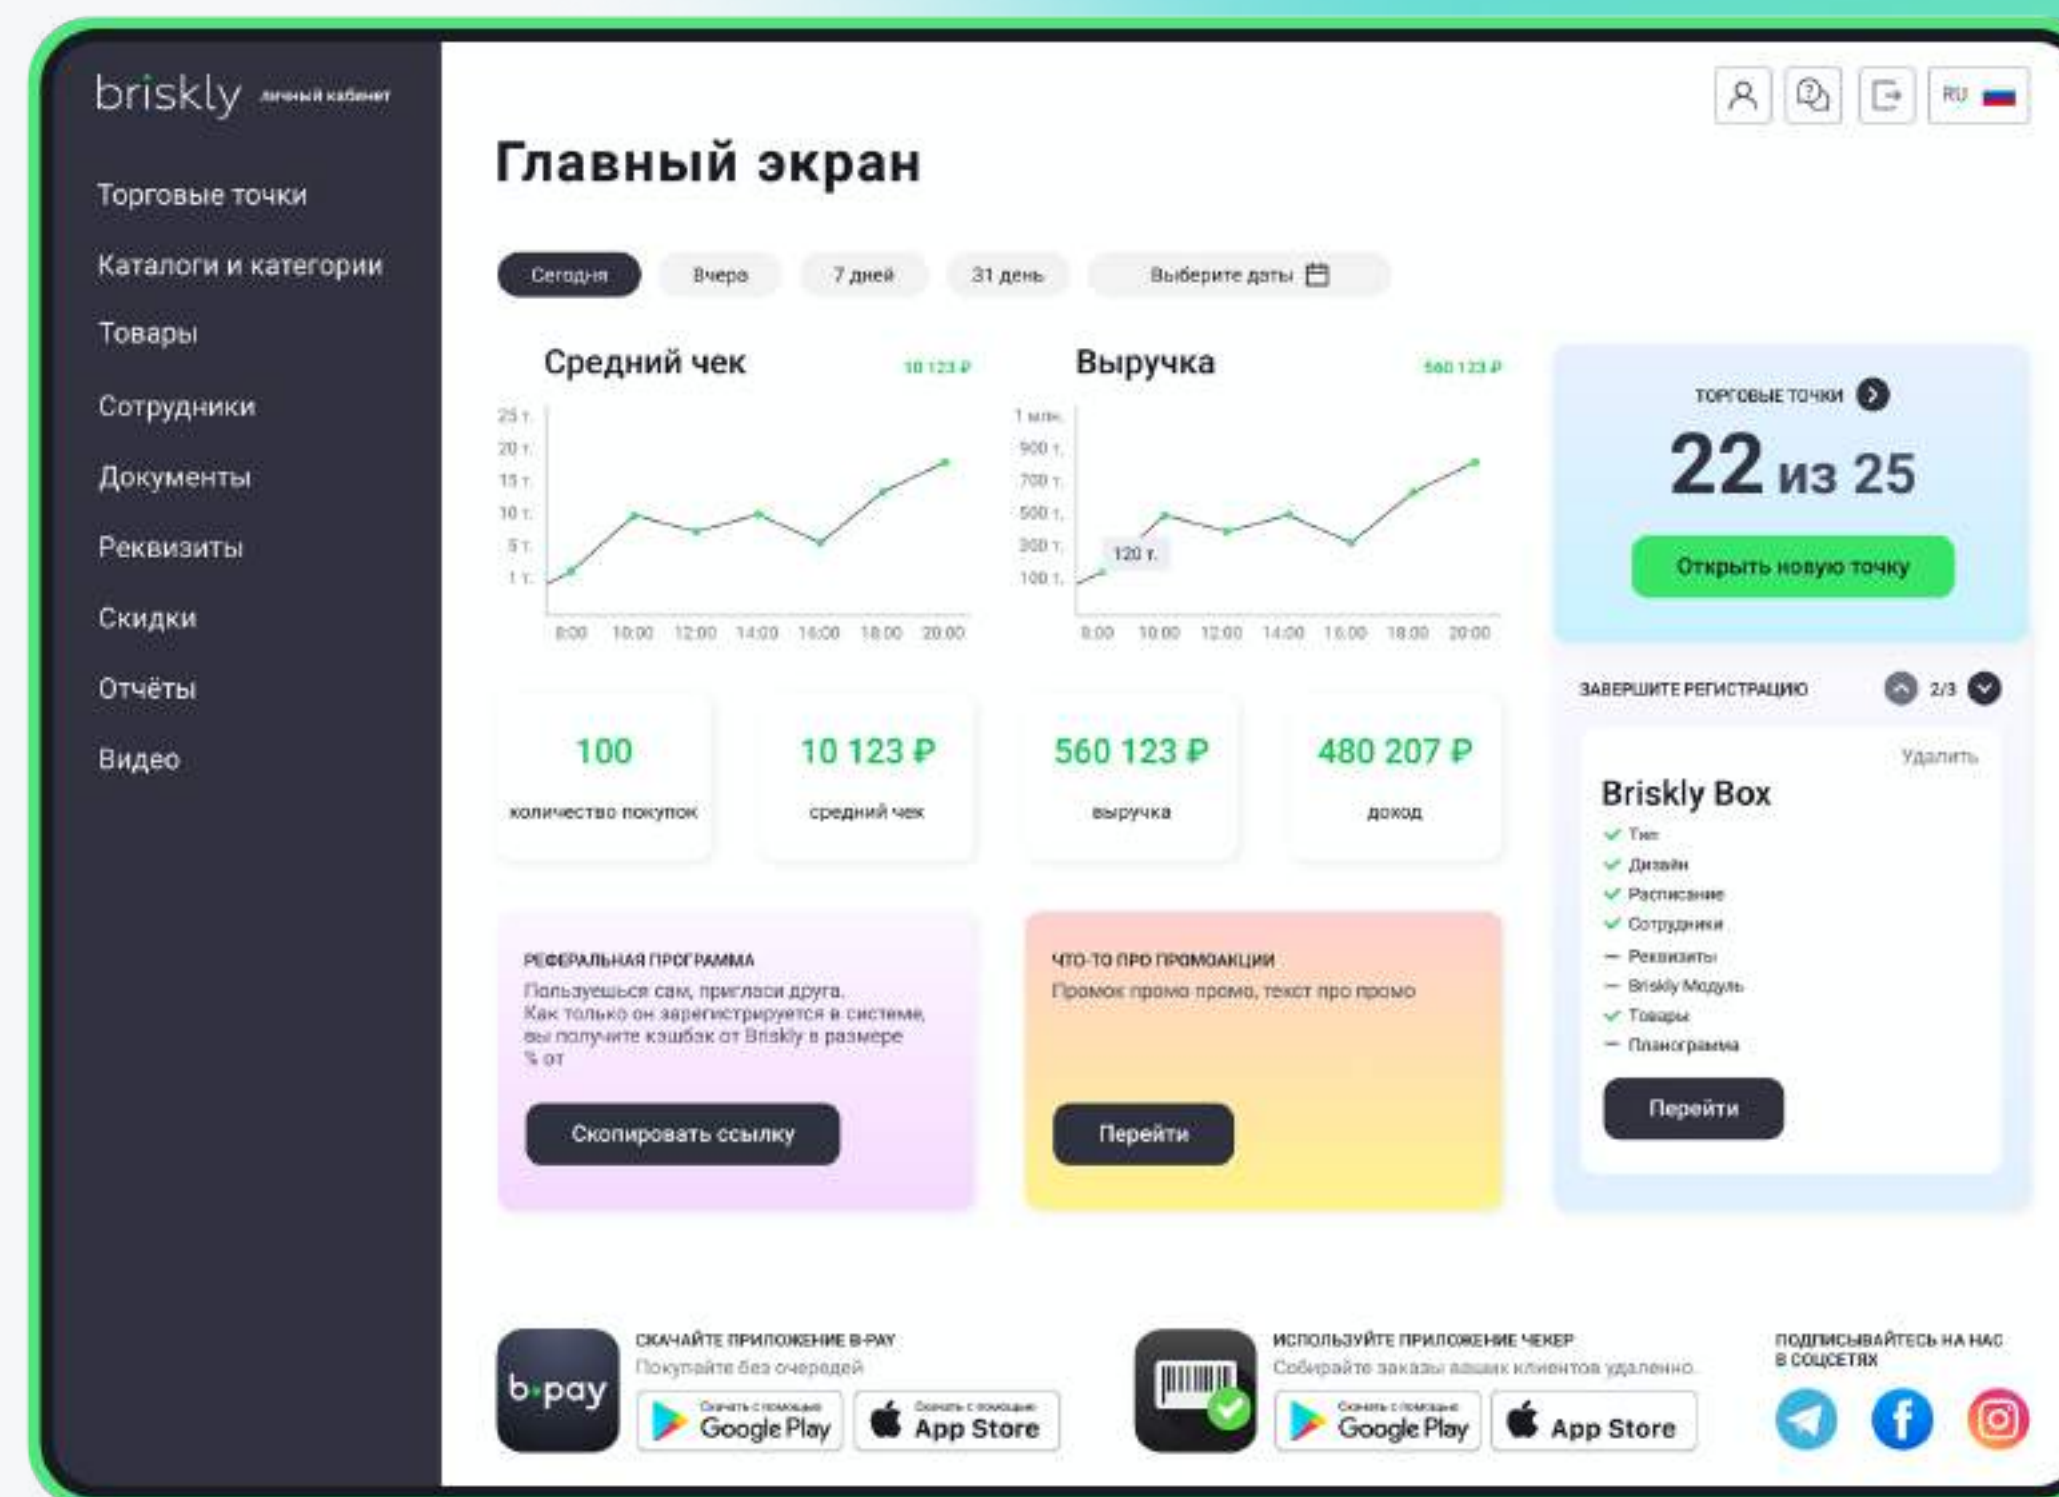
briskly личный кабинет

Торговые точки
Каталоги и категории
Товары
Сотрудники
Документы
Реквизиты
Скидки
Отчёты
Видео

RU

Главный экран

Сегодня | Вчера | 7 дней | 31 день | Выберите даты

Средний чек 10 123 ₽

25 т.
20 т.
15 т.
10 т.
5 т.
1 т.
8:00 10:00 12:00 14:00 16:00 18:00 20:00

Выручка 560 123 ₽

1 млн.
900 т.
700 т.
500 т.
300 т.
100 т.
120 т.
8:00 10:00 12:00 14:00 16:00 18:00 20:00

ТОРГОВЫЕ ТОЧКИ
22 из 25
Открыть новую точку

100
количество покупок

10 123 ₽
средний чек

560 123 ₽
выручка

480 207 ₽
доход

ЗАВЕРШИТЕ РЕГИСТРАЦИЮ 2/3

Удалить
Briskly Box
Тип
Дизайн
Расписание
Сотрудники
Реквизиты
Briskly Модуль
Товары
Планограмма
Перейти

РЕФЕРАЛЬНАЯ ПРОГРАММА
Пользуешься сам, пригласи друга. Как только он зарегистрируется в системе, вы получите кэшбэк от Briskly в размере % от
Скопировать ссылку

ЧТО-ТО ПРО ПРОМОАКЦИИ
Промок промо промо, текст про промо
Перейти

b·pay
СКАЧАЙТЕ ПРИЛОЖЕНИЕ B-PAY
Покупайте без очередей
Скачать с помощью Google Play
Скачать с помощью App Store

ИСПОЛЬЗУЙТЕ ПРИЛОЖЕНИЕ ЧЕКЕР
Собирайте заказы ваших клиентов удаленно
Скачать с помощью Google Play
App Store

ПОДПИСЫВАЙТЕСЬ НА НАС В СОЦСЕТЯХ